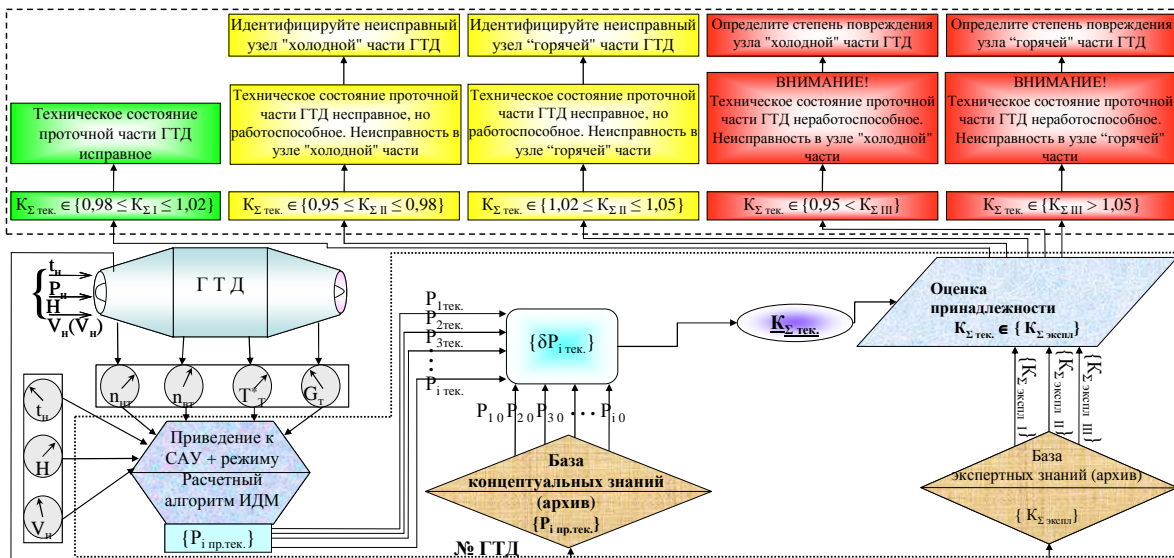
Идентифицируйте неисправный узел "холодной" части ГТД

Идентифицируйте неисправный узел "горячей" части ГТД

Определите степень повреждения узла "холодной" части ГТД

Определите степень повреждения узла "горячей" части ГТД

Техническое состояние проточной части ГТД исправное

Техническое состояние проточной части ГТД неисправное, но работоспособное. Неисправность в узле "холодной" части

Техническое состояние проточной части ГТД неисправное, но работоспособное. Неисправность в узле "горячей" части

ВНИМАНИЕ! Техническое состояние проточной части ГТД неработоспособное. Неисправность в узле "холодной" части

ВНИМАНИЕ! Техническое состояние проточной части ГТД неработоспособное. Неисправность в узле "горячей" части

$К_{\Sigma\ тек.} \in \{0,98 \le К_{\Sigma\ I} \le 1,02\}$

$К_{\Sigma\ тек.} \in \{0,95 \le К_{\Sigma\ II} \le 0,98\}$

$К_{\Sigma\ тек.} \in \{1,02 \le К_{\Sigma\ II} \le 1,05\}$

$К_{\Sigma\ тек.} \in \{0,95 < К_{\Sigma\ III}\}$

$К_{\Sigma\ тек.} \in \{К_{\Sigma\ III} > 1,05\}$

$t_н$
$P_н$
$H$
$V_н(\bar{V}_н)$

Г Т Д

$n_{нд}$ $n_{вд}$ $T^*_т$ $G_т$

$t_н$
H
$V_н$

Приведение к САУ + режиму
Расчетный алгоритм ИДМ

$\{P_{i\ пр.тек.}\}$

$P_{1тек.}$
$P_{2тек.}$
$P_{3тек.}$
$P_{i\ тек.}$

$\{\delta P_{i\ тек.}\}$

$P_{1\ 0}$ $P_{2\ 0}$ $P_{3\ 0}$ … $P_{i\ 0}$

База концептуальных знаний (архив)
$\{P_{i\ пр.тек.}\}$

№ ГТД

$К_{\Sigma\ тек.}$

Оценка принадлежности
$К_{\Sigma\ тек.} \in \{К_{\Sigma\ экспл}\}$

$\{К_{\Sigma\ экспл\ I}\}$ $\{К_{\Sigma\ экспл\ II}\}$ $\{К_{\Sigma\ экспл\ III}\}$

База экспертных знаний (архив)
$\{К_{\Sigma\ экспл}\}$